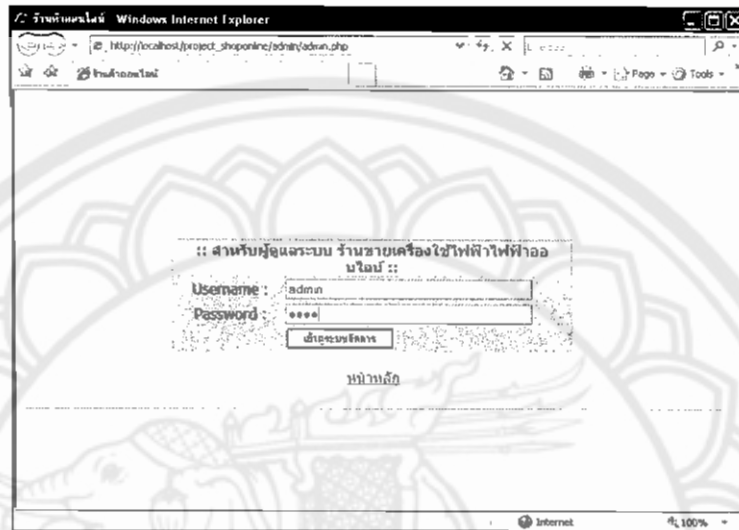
ร้านค้าออนไลน์ - Windows Internet Explorer

http://localhost/project_shoponline/admin/admin.php

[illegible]

ร้านค้าออนไลน์

Page ▾ Tools ▾

:: สำหรับผู้ดูแลระบบ ร้านขายเครื่องใช้ไฟฟ้าไฟฟ้าออนไลน์ ::

Username : admin

Password : ••••

เข้าสู่ระบบจัดการ

หน้าหลัก

Internet

100%